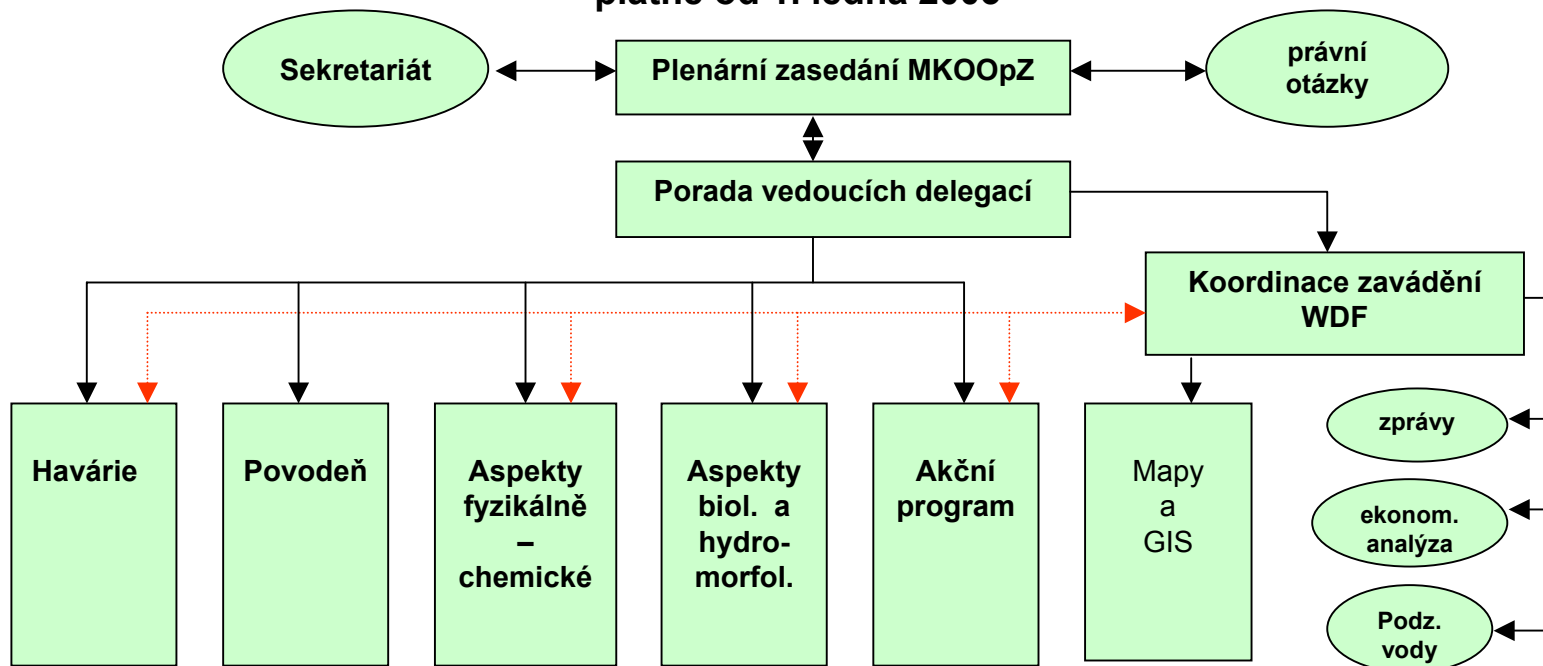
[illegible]

Sekretariát

Plenární zasedání MKOOpZ

právní otázky

Porada vedoucích delegací

Koordinace zavádění WDF

Havárie

Povodeň

Aspekty fyzikálně – chemické

Aspekty biol. a hydromorfol.

Akční program

Mapy a GIS

zprávy

ekonom. analýza

Podz. vody